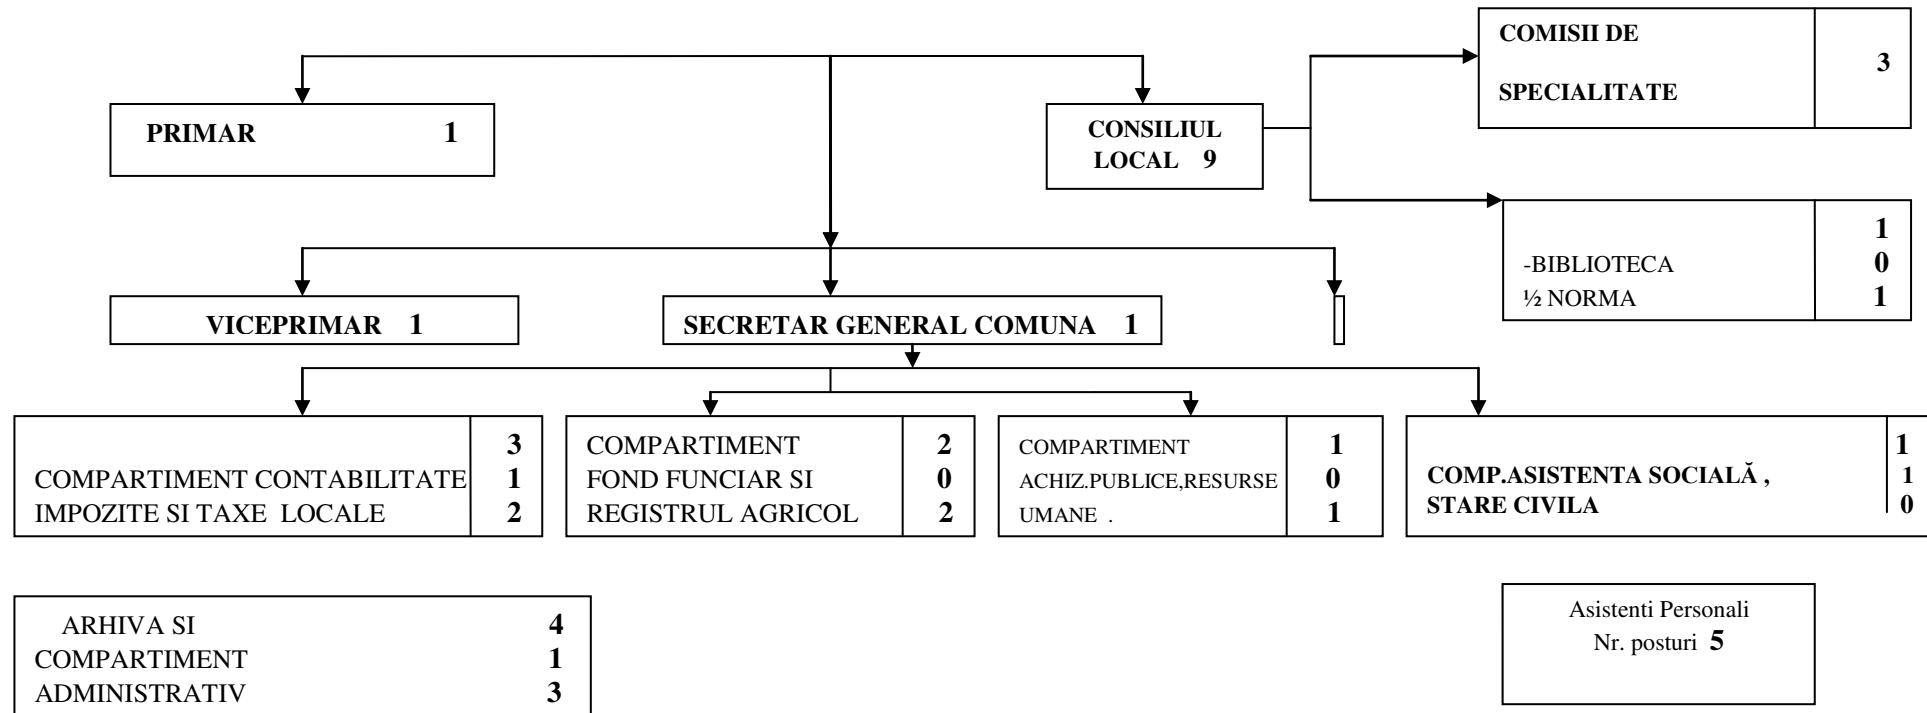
COMISII DE SPECIALITATE 3

PRIMAR 1

CONSILIUL LOCAL 9

-BIBLIOTECA
½ NORMA
1
0
1

VICEPRIMAR 1

SECRETAR GENERAL COMUNA 1

COMPARTIMENT CONTABILITATE
IMPOZITE SI TAXE LOCALE
3
1
2

COMPARTIMENT
FOND FUNCIAR SI
REGISTRUL AGRICOL
2
0
2

COMPARTIMENT
ACHIZ.PUBLICE,RESURSE
UMANE .
1
0
1

COMP.ASISTENTA SOCIALĂ ,
STARE CIVILA
1
1
0

ARHIVA SI
COMPARTIMENT
ADMINISTRATIV
4
1
3

Asistenti Personali
Nr. posturi 5